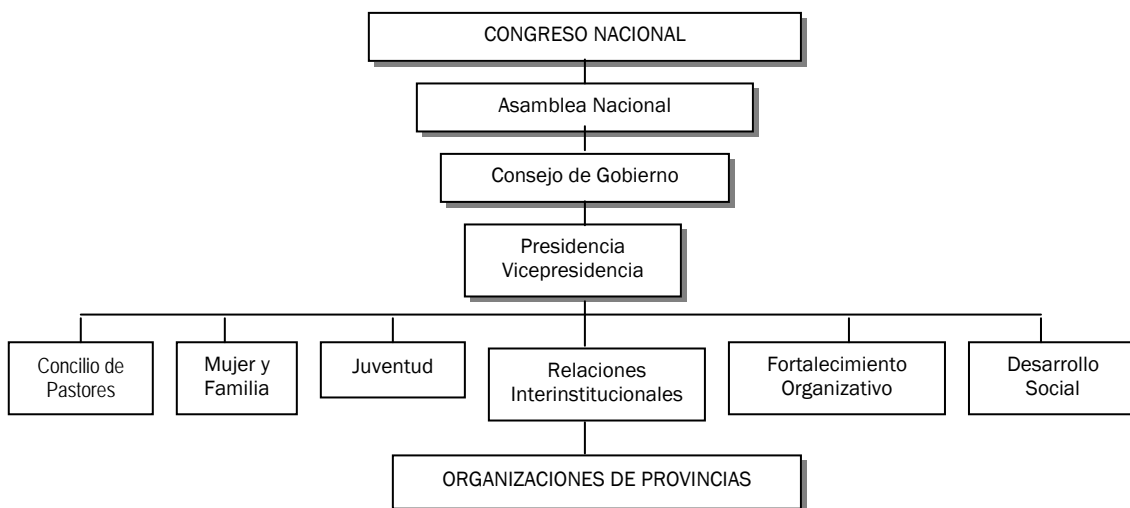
CONGRESO NACIONAL

Asamblea Nacional

Consejo de Gobierno

Presidencia
Vicepresidencia

Concilio de Pastores

Mujer y Familia

Juventud

Relaciones Interinstitucionales

Fortalecimiento Organizativo

Desarrollo Social

ORGANIZACIONES DE PROVINCIAS